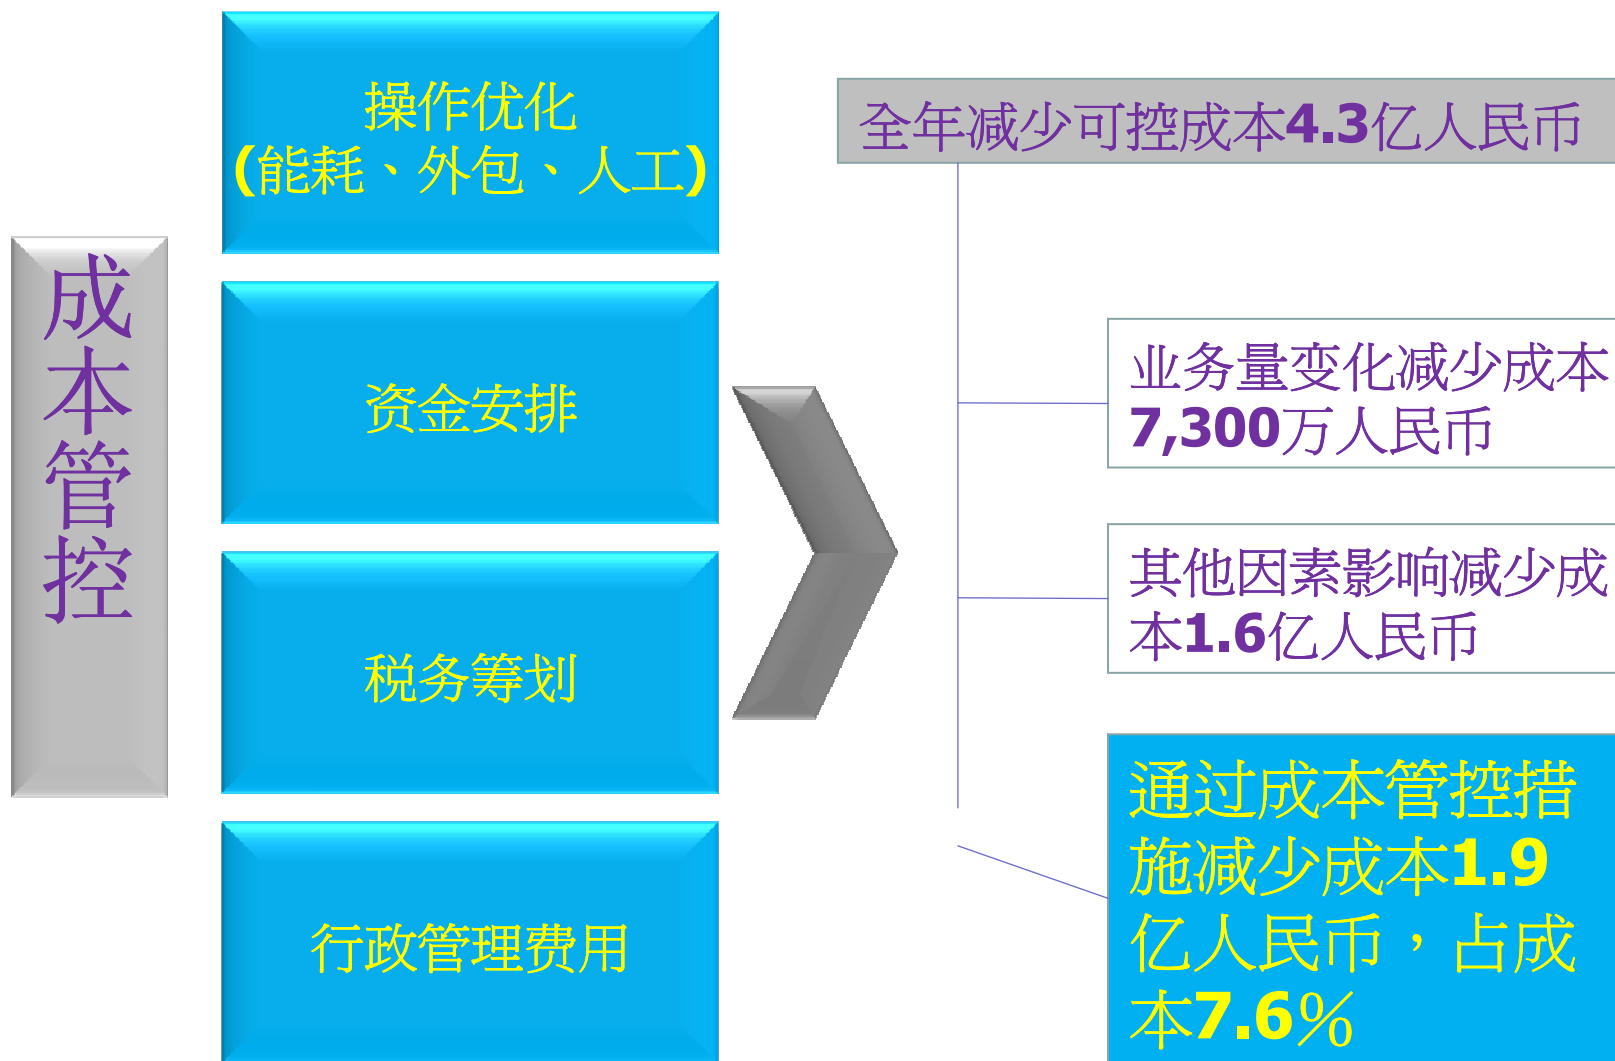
成本管控

操作优化
(能耗、外包、人工)

资金安排

税务筹划

行政管理费用

全年减少可控成本4.3亿人民币

业务量变化减少成本7,300万人民币

其他因素影响减少成本1.6亿人民币

通过成本管控措施减少成本1.9亿人民币，占成本7.6%